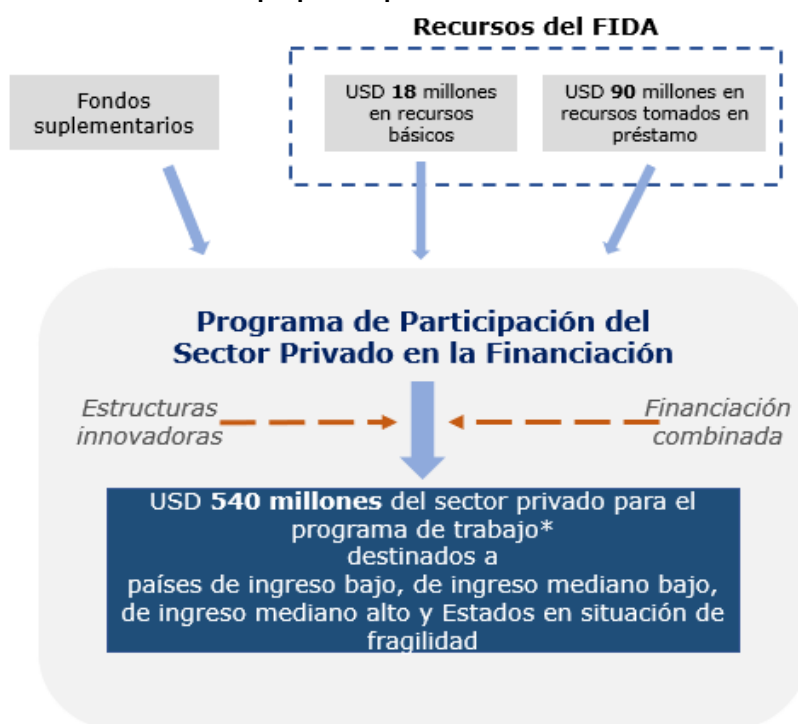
Recursos del FIDA

Fondos suplementarios

USD 18 millones en recursos básicos

USD 90 millones en recursos tomados en préstamo

Programa de Participación del Sector Privado en la Financiación

Estructuras innovadoras

Financiación combinada

USD 540 millones del sector privado para el programa de trabajo*
destinados a
países de ingreso bajo, de ingreso mediano bajo, de ingreso mediano alto y Estados en situación de fragilidad